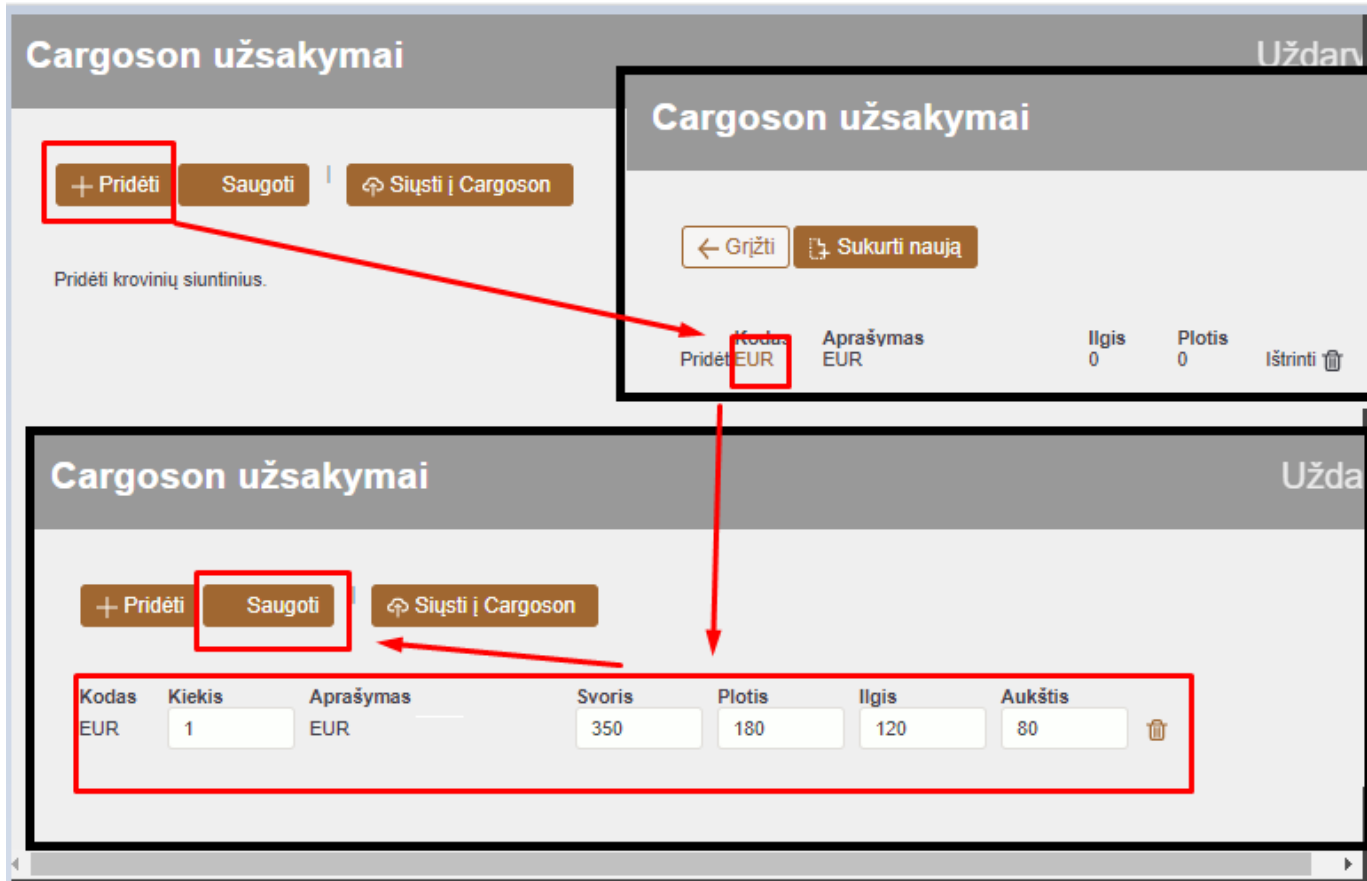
Cargoson užsakymai

Uždary

+ Pridėti Saugoti Siųsti į Cargoson

Pridėti krovinių siuntinius.

Cargoson užsakymai

← Grįžti Sukurti naują

| | Kodas | Aprašymas | Ilgis | Plotis | |
|---|---|---|---|---|---|
| Pridėti | EUR | EUR | 0 | 0 | Ištrinti |

Cargoson užsakymai

Užda

+ Pridėti Saugoti Siųsti į Cargoson

| Kodas | Kiekis | Aprašymas | Svoris | Plotis | Ilgis | Aukštis |
|---|---|---|---|---|---|---|
| EUR | 1 | EUR | 350 | 180 | 120 | 80 |